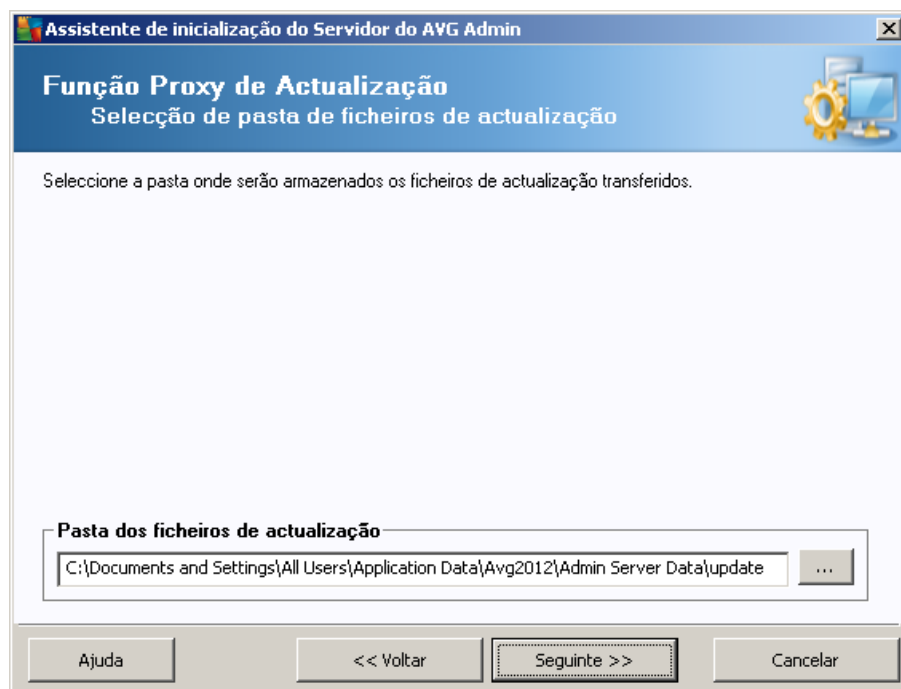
Assistente de inicialização do Servidor do AVG Admin

Função Proxy de Actualização
Selecção de pasta de ficheiros de actualização

Seleccione a pasta onde serão armazenados os ficheiros de actualização transferidos.

Pasta dos ficheiros de actualização

C:\Documents and Settings\All Users\Application Data\Avg2012\Admin Server Data\update

...

Ajuda

<< Voltar

Seguinte >>

Cancelar